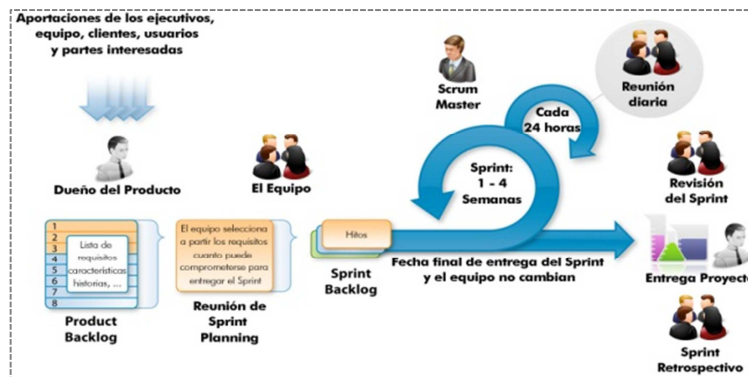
Aportaciones de los ejecutivos, equipo, clientes, usuarios y partes interesadas

Scrum Master

Reunión diaria

Cada 24 horas

Dueño del Producto

El Equipo

Sprint: 1 - 4 Semanas

Revisión del Sprint

1
2
3
4
5
6
7
8

Lista de requisitos características historias, ...

El equipo selecciona a partir los requisitos cuanto puede comprometerse para entregar el Sprint

Hitos

Sprint Backlog

Fecha final de entrega del Sprint y el equipo no cambian

Entrega Proyecto

Product Backlog

Reunión de Sprint Planning

Sprint Retrospectivo